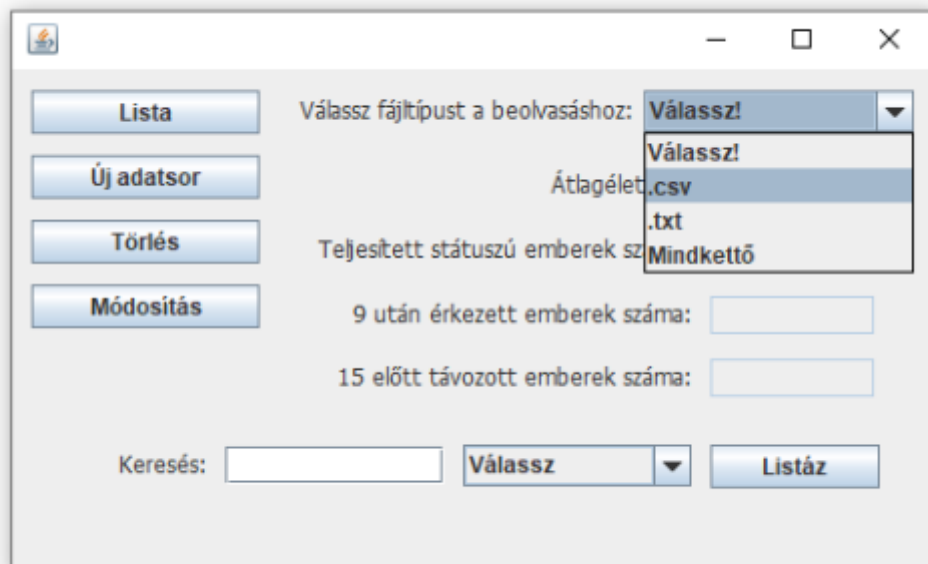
Lista
Új adatsor
Törlés
Módosítás

Válassz fájltípust a beolvasáshoz: Válassz!
Válassz!
.csv
.txt
Mindkettő

Átlagélet
Teljesített státuszú emberek sz
9 után érkezett emberek száma:
15 előtt távozott emberek száma:

Keresés:
Válassz
Listáz